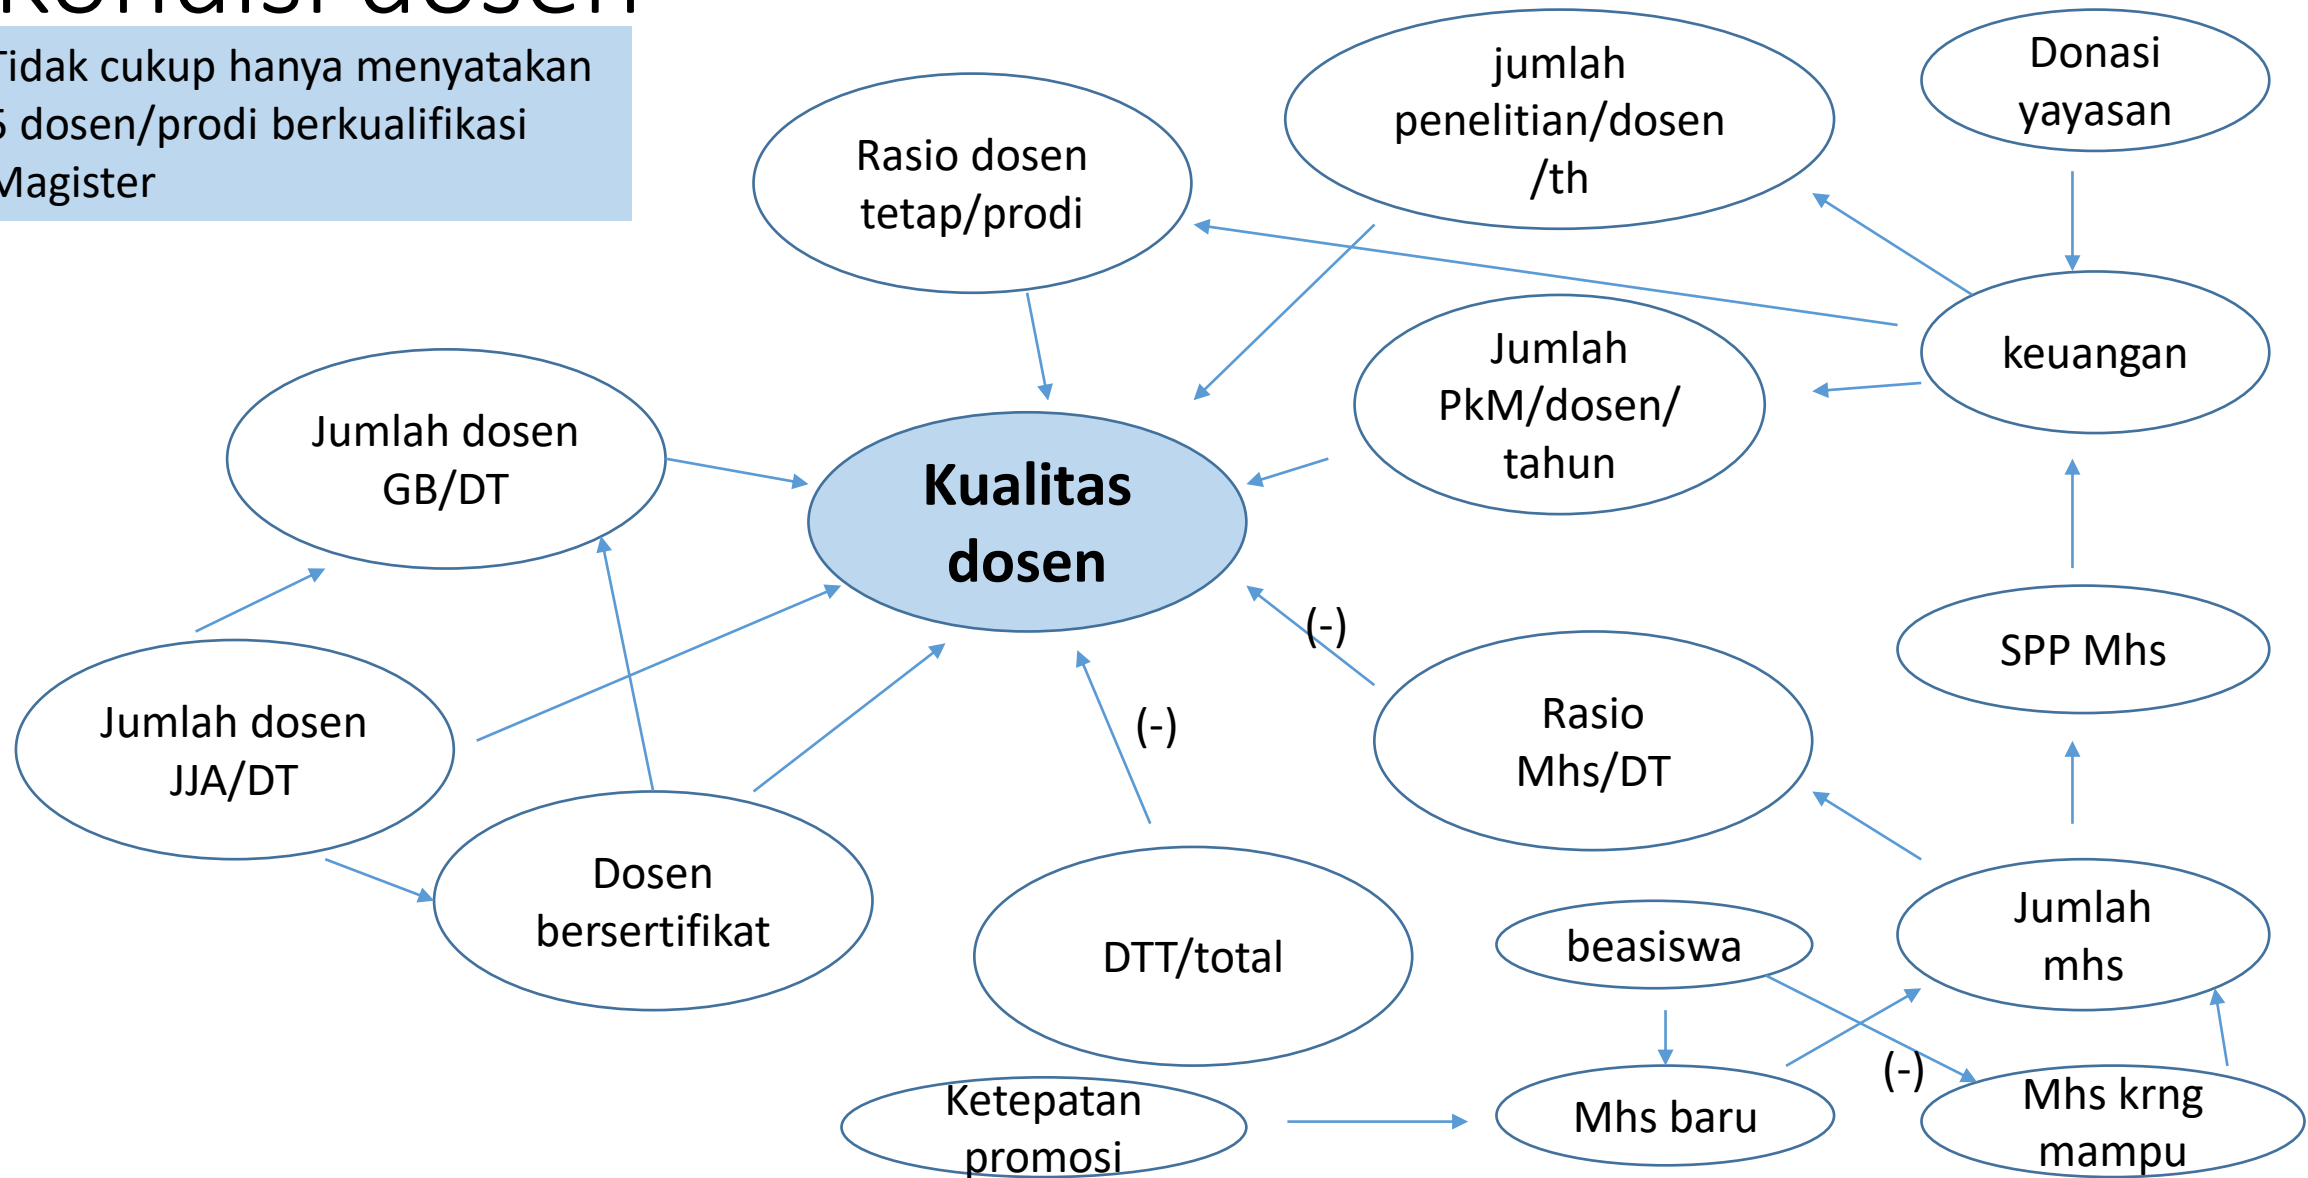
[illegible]

Tidak cukup hanya menyatakan 6 dosen/prodi berkualifikasi Magister

Rasio dosen tetap/prodi

jumlah penelitian/dosen /th

Donasi yayasan

keuangan

Jumlah PkM/dosen/ tahun

Jumlah dosen GB/DT

Kualitas dosen

SPP Mhs

(-)

Rasio Mhs/DT

Jumlah dosen JJA/DT

(-)

Dosen bersertifikat

DTT/total

Jumlah mhs

beasiswa

(-)

Ketepatan promosi

Mhs baru

Mhs krng mampu